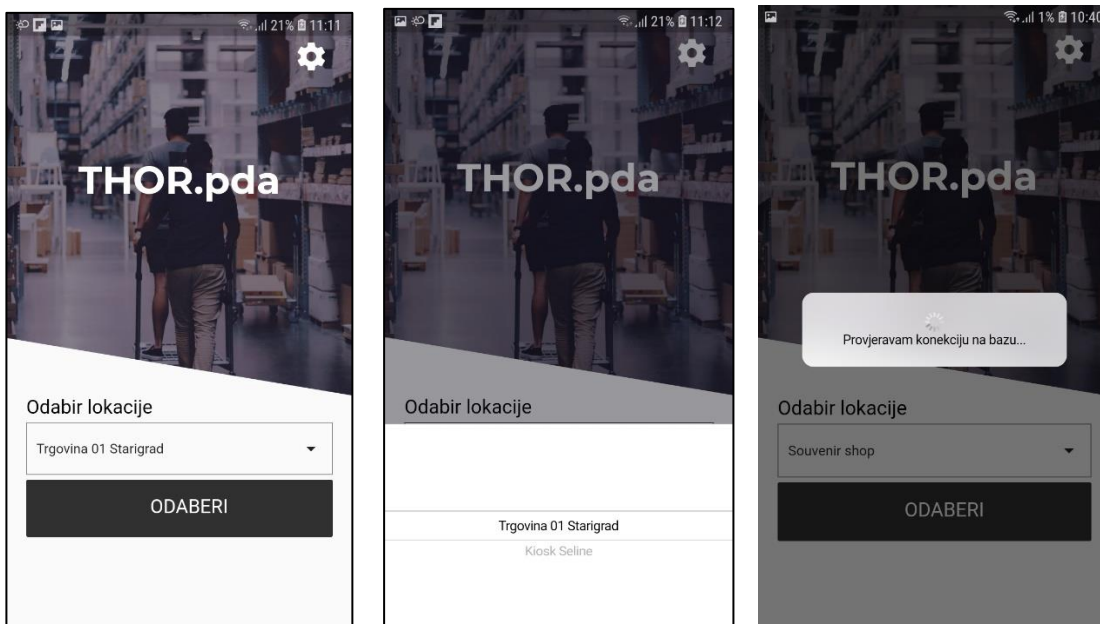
21% 11:11

THOR.pda

Odabir lokacije

Trgovina 01 Starigrad

ODABERI

21% 11:12

THOR.pda

Odabir lokacije

Trgovina 01 Starigrad

Kiosk Seline

1% 10:40

THOR.pda

Provjeravam konekciju na bazu...

Odabir lokacije

Souvenir shop

ODABERI